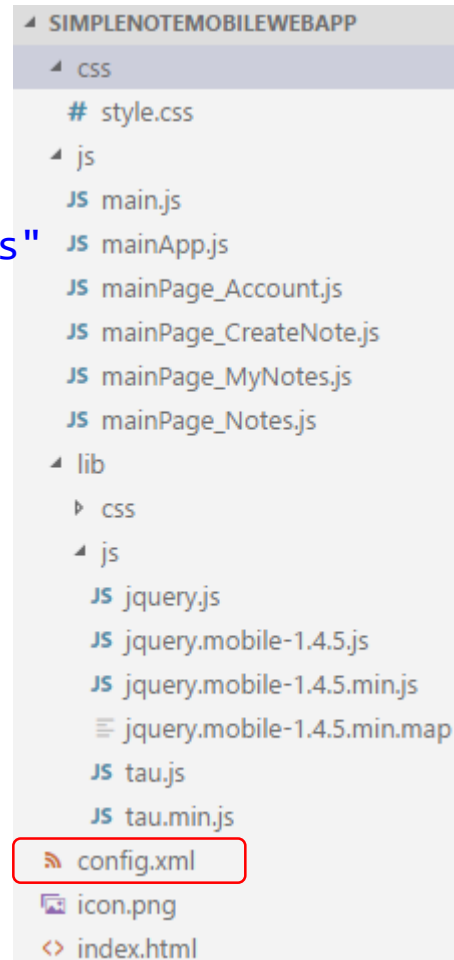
SIMPLENOTEMOBILEWEBAPP
css
# style.css
js
s"
JS main.js
JS mainApp.js
JS mainPage_Account.js
JS mainPage_CreateNote.js
JS mainPage_MyNotes.js
JS mainPage_Notes.js
lib
css
js
JS jquery.js
JS jquery.mobile-1.4.5.js
JS jquery.mobile-1.4.5.min.js
jquery.mobile-1.4.5.min.map
JS tau.js
JS tau.min.js
config.xml
icon.png
index.html